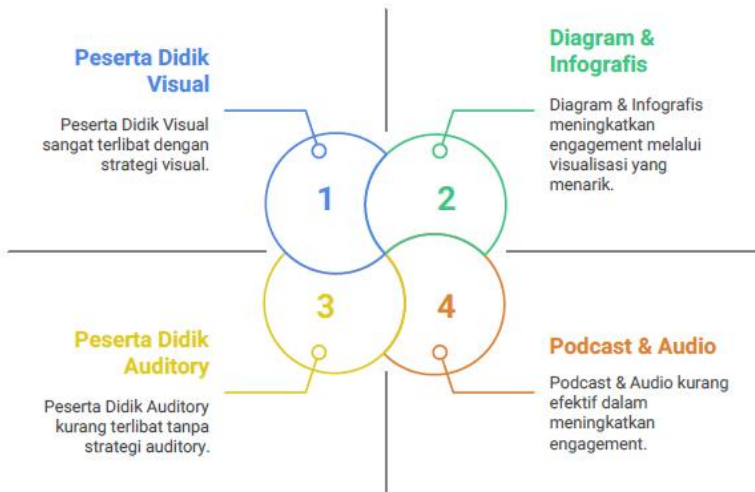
Peserta Didik Visual

Peserta Didik Visual sangat terlibat dengan strategi visual.

Diagram & Infografis

Diagram & Infografis meningkatkan engagement melalui visualisasi yang menarik.

1

2

3

4

Peserta Didik Auditory

Peserta Didik Auditory kurang terlibat tanpa strategi auditory.

Podcast & Audio

Podcast & Audio kurang efektif dalam meningkatkan engagement.